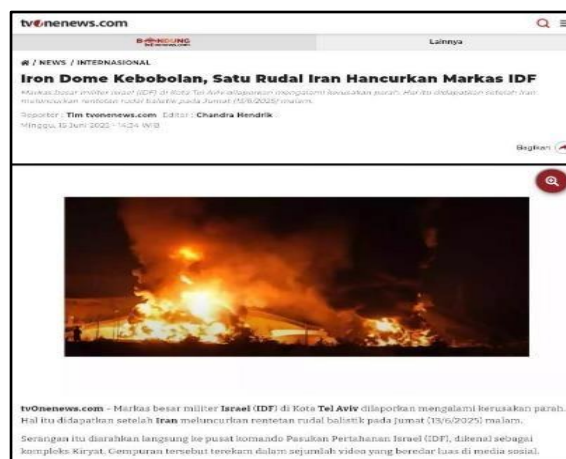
tvonenews.com

BANDUNG

Lainnya

/ NEWS / INTERNASIONAL

Iron Dome Kebobolan, Satu Rudal Iran Hancurkan Markas IDF

Markas besar militer Israel (IDF) di Kota Tel Aviv dilaporkan mengalami kerusakan parah. Hal itu didapatkan setelah Iran meluncurkan rentetan rudal balistik pada Jumat (13/6/2025) malam.

Reporter : Tim tvonenews.com Editor : Chandra Hendrik

Minggu, 15 Juni 2025 - 14:54 WIB

Bagikan

tvOnenews.com - Markas besar militer Israel (IDF) di Kota Tel Aviv dilaporkan mengalami kerusakan parah. Hal itu didapatkan setelah Iran meluncurkan rentetan rudal balistik pada Jumat (13/6/2025) malam.

Serangan itu diarahkan langsung ke pusat komando Pasukan Pertahanan Israel (IDF), dikenal sebagai kompleks Kiryat. Gempuran tersebut terekam dalam sejumlah video yang beredar luas di media sosial.